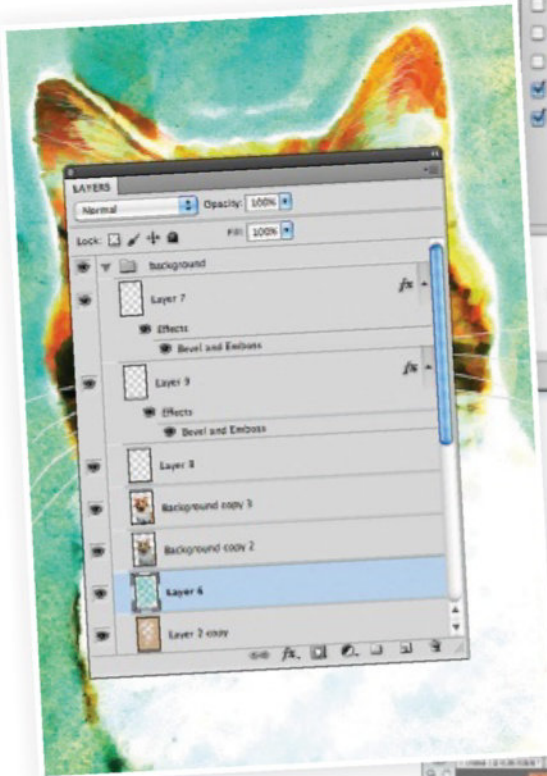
LAYERS

Normal

Opacity: 100%

Lock:

Fill: 100%

background

Layer 7

fx

Effects

Bevel and Emboss

Layer 9

fx

Effects

Bevel and Emboss

Layer 8

Background copy 3

Background copy 2

Layer 6

Layer 2 copy

fx